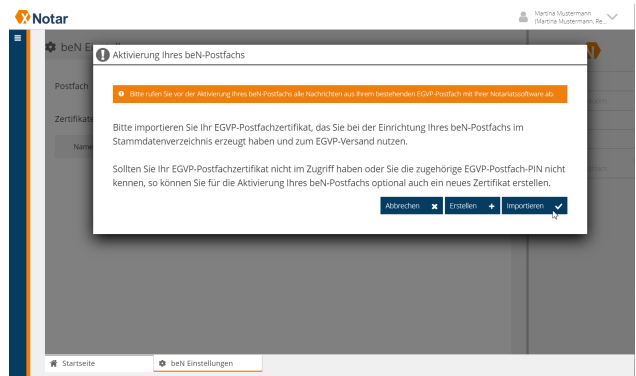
Notar

Martina Mustermann
(Martina Mustermann, Re...

beN Ei

Postfach

Zertifikate

Name

Aktivierung Ihres beN-Postfachs

Bitte rufen Sie vor der Aktivierung Ihres beN-Postfachs alle Nachrichten aus Ihrem bestehenden EGVP-Postfach mit Ihrer Notariatssoftware ab.

Bitte importieren Sie Ihr EGVP-Postfachzertifikat, das Sie bei der Einrichtung Ihres beN-Postfachs im Stammdatenverzeichnis erzeugt haben und zum EGVP-Versand nutzen.

Sollten Sie Ihr EGVP-Postfachzertifikat nicht im Zugriff haben oder Sie die zugehörige EGVP-Postfach-PIN nicht kennen, so können Sie für die Aktivierung Ihres beN-Postfachs optional auch ein neues Zertifikat erstellen.

Abbrechen Erstellen Importieren

Startseite beN Einstellungen